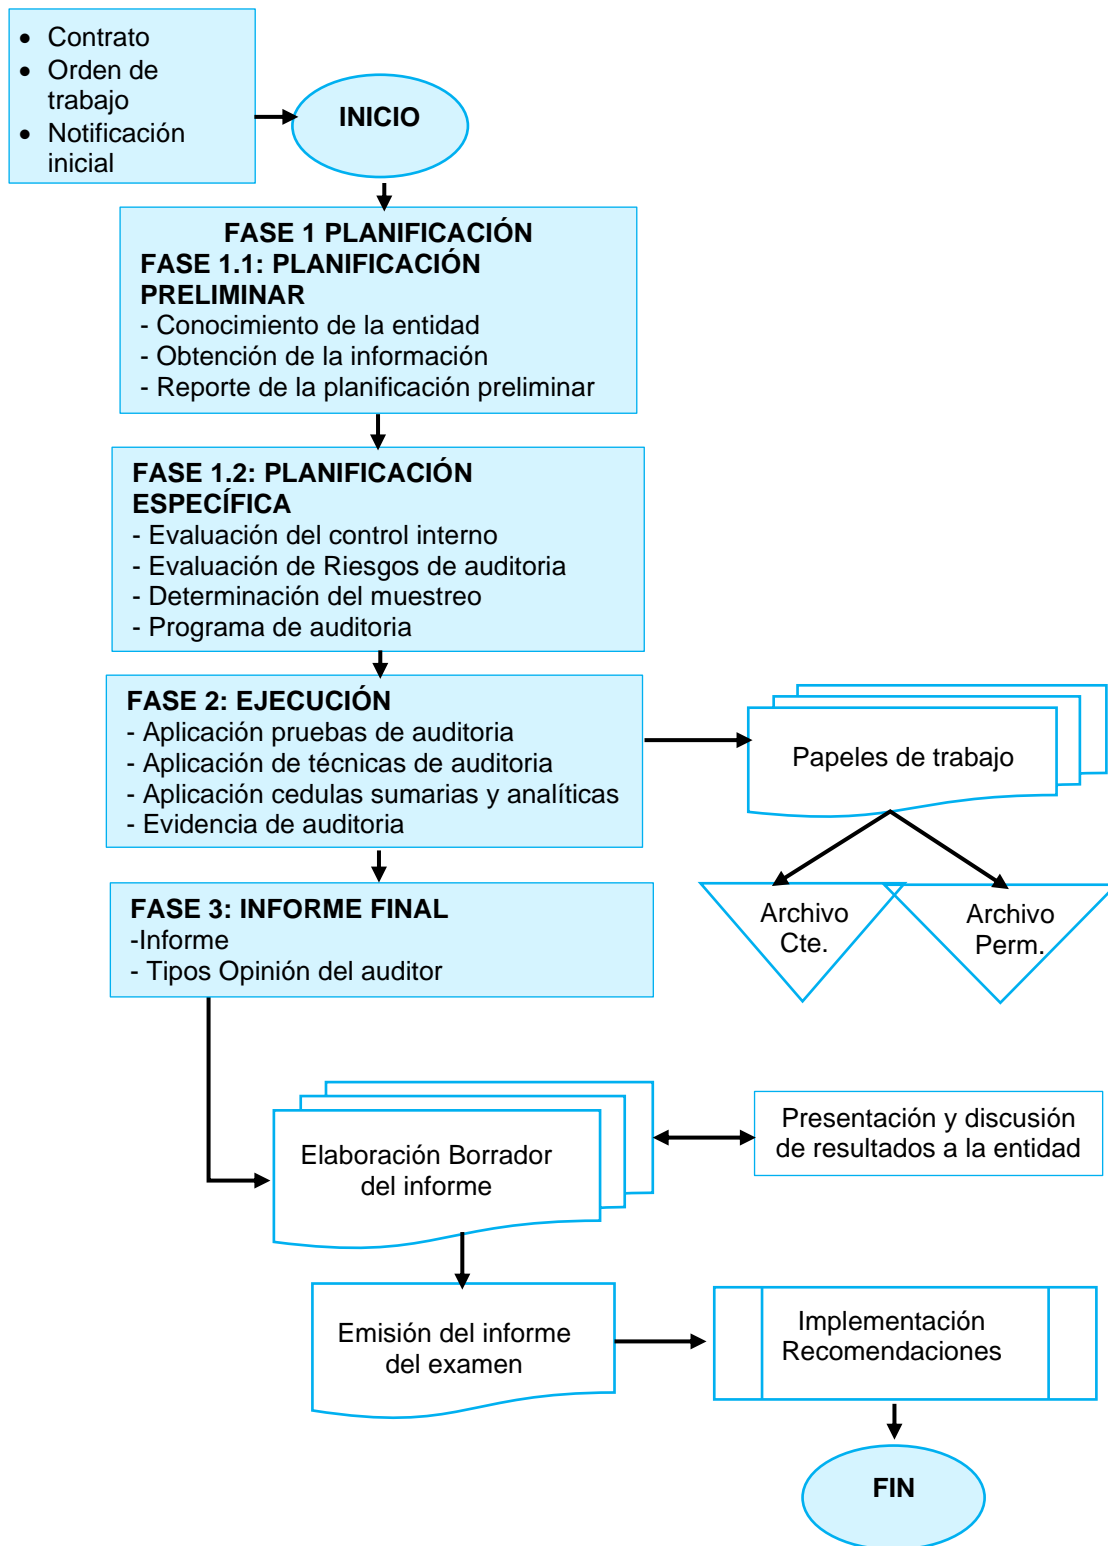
- Contrato
- Orden de trabajo
- Notificación inicial

INICIO

FASE 1 PLANIFICACIÓN
FASE 1.1: PLANIFICACIÓN PRELIMINAR
- Conocimiento de la entidad
- Obtención de la información
- Reporte de la planificación preliminar

FASE 1.2: PLANIFICACIÓN ESPECÍFICA
- Evaluación del control interno
- Evaluación de Riesgos de auditoria
- Determinación del muestreo
- Programa de auditoria

FASE 2: EJECUCIÓN
- Aplicación pruebas de auditoria
- Aplicación de técnicas de auditoria
- Aplicación cedulas sumarias y analíticas
- Evidencia de auditoria

Papeles de trabajo

Archivo Cte.

Archivo Perm.

FASE 3: INFORME FINAL
-Informe
- Tipos Opinión del auditor

Elaboración Borrador del informe

Presentación y discusión de resultados a la entidad

Emisión del informe del examen

Implementación Recomendaciones

FIN